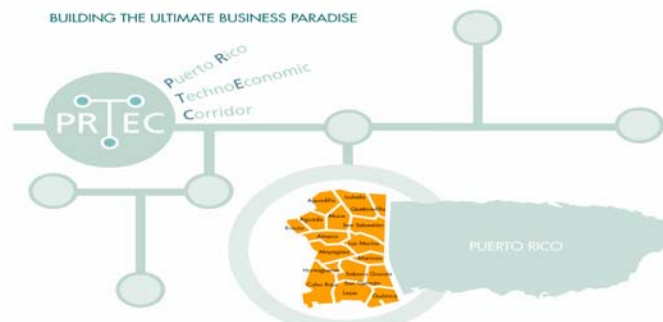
BUILDING THE ULTIMATE BUSINESS PARADISE

PRTEC

Puerto Rico
TechnoEconomic
Corridor

Aguadilla
Isabela
Quebradillas
Aguada
Moca
Rincón
San Sebastián
Añasco
Las Marías
Mayagüez
Maricao
Hormigueros
Sabana Grande
Cabo Rojo
San Germán
Lajas
Guánica

PUERTO RICO